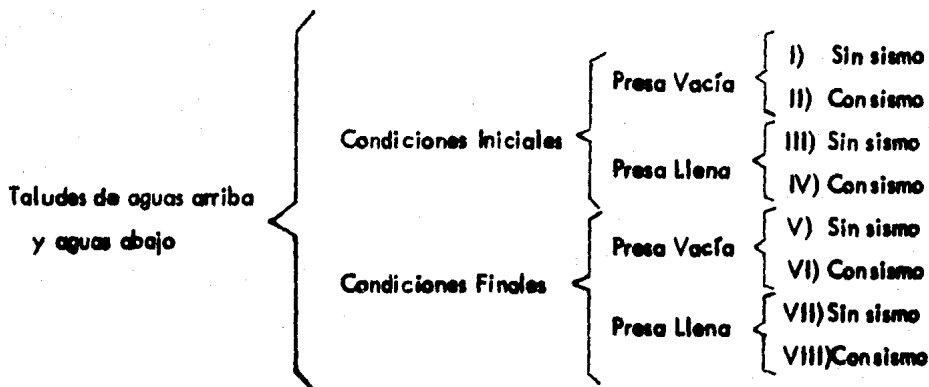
Taludes de aguas arriba y aguas abajo

Condiciones Iniciales

Presa Vacía

I) Sin sismo

II) Con sismo

Presa Llena

III) Sin sismo

IV) Con sismo

Condiciones Finales

Presa Vacía

V) Sin sismo

VI) Con sismo

Presa Llena

VII) Sin sismo

VIII) Con sismo